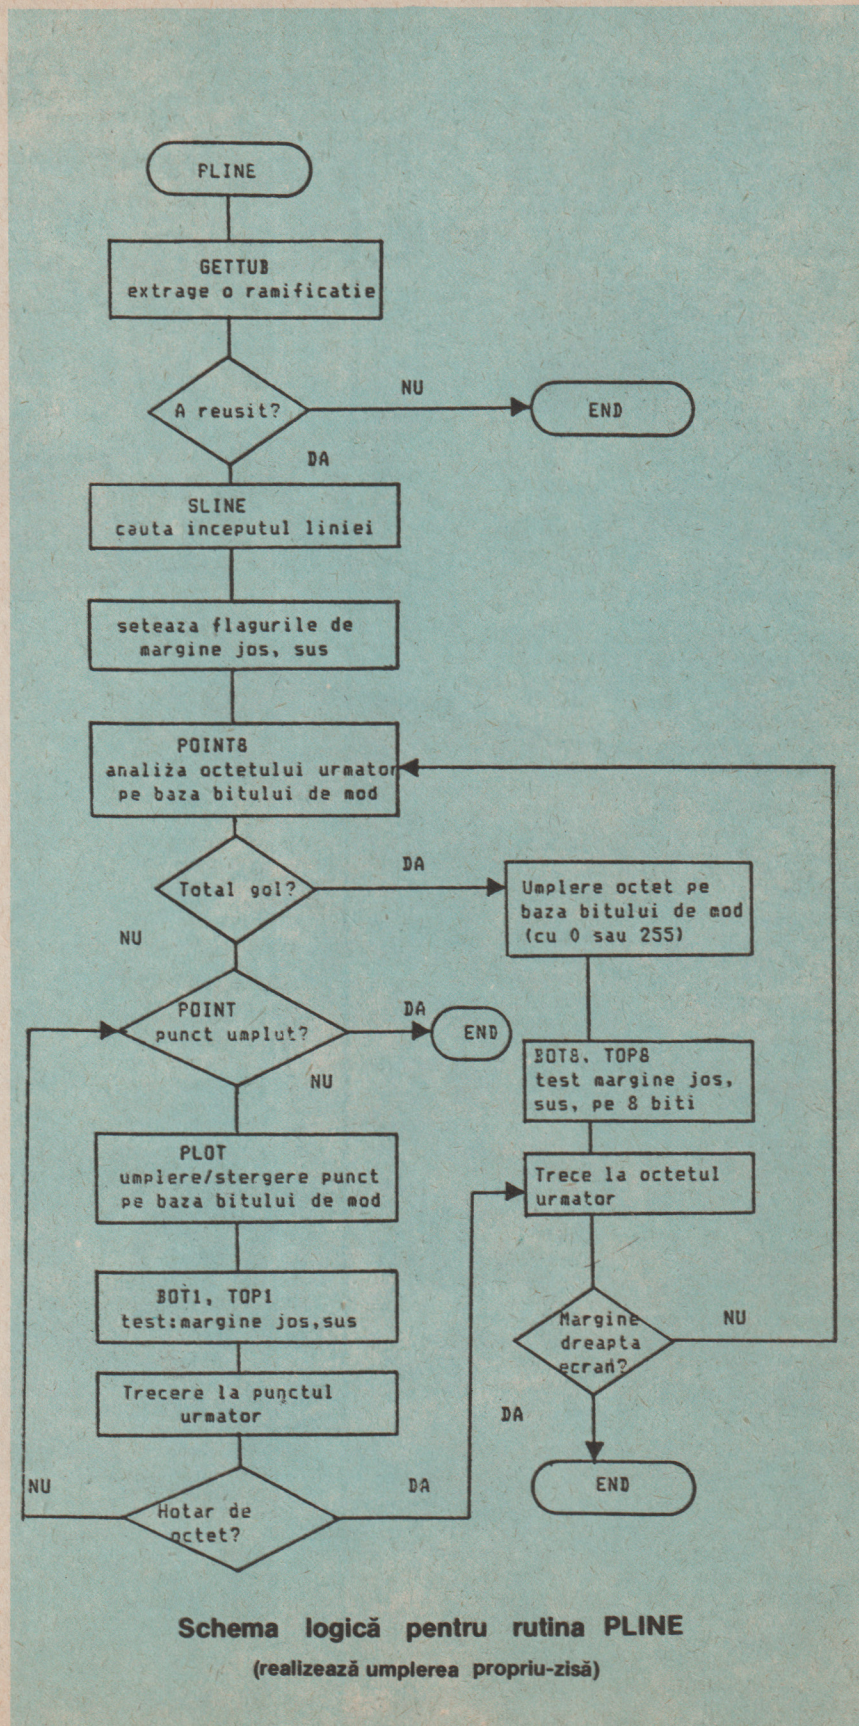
PLINE

GETTUB
extrage o ramificatie

A reusit?

NU

END

DA

SLINE
cauta inceputul liniei

seteaza flagurile de margine jos, sus

POINT8
analiza octetului urmator pe baza bitului de mod

Total gol?

DA

Umplere octet pe baza bitului de mod (cu 0 sau 255)

NU

POINT
punct umplut?

DA

END

NU

BOT8, TOP8
test margine jos, sus, pe 8 biti

PLOT
umplere/stergere punct pe baza bitului de mod

Trece la octetul urmator

BOT1, TOP1
test:margine jos,sus

Margine dreapta ecran?

NU

Trecere la punctul urmator

DA

NU

DA

END

Hotar de octet?

Schema logică pentru rutina PLINE
(realizează umplerea propriu-zisă)